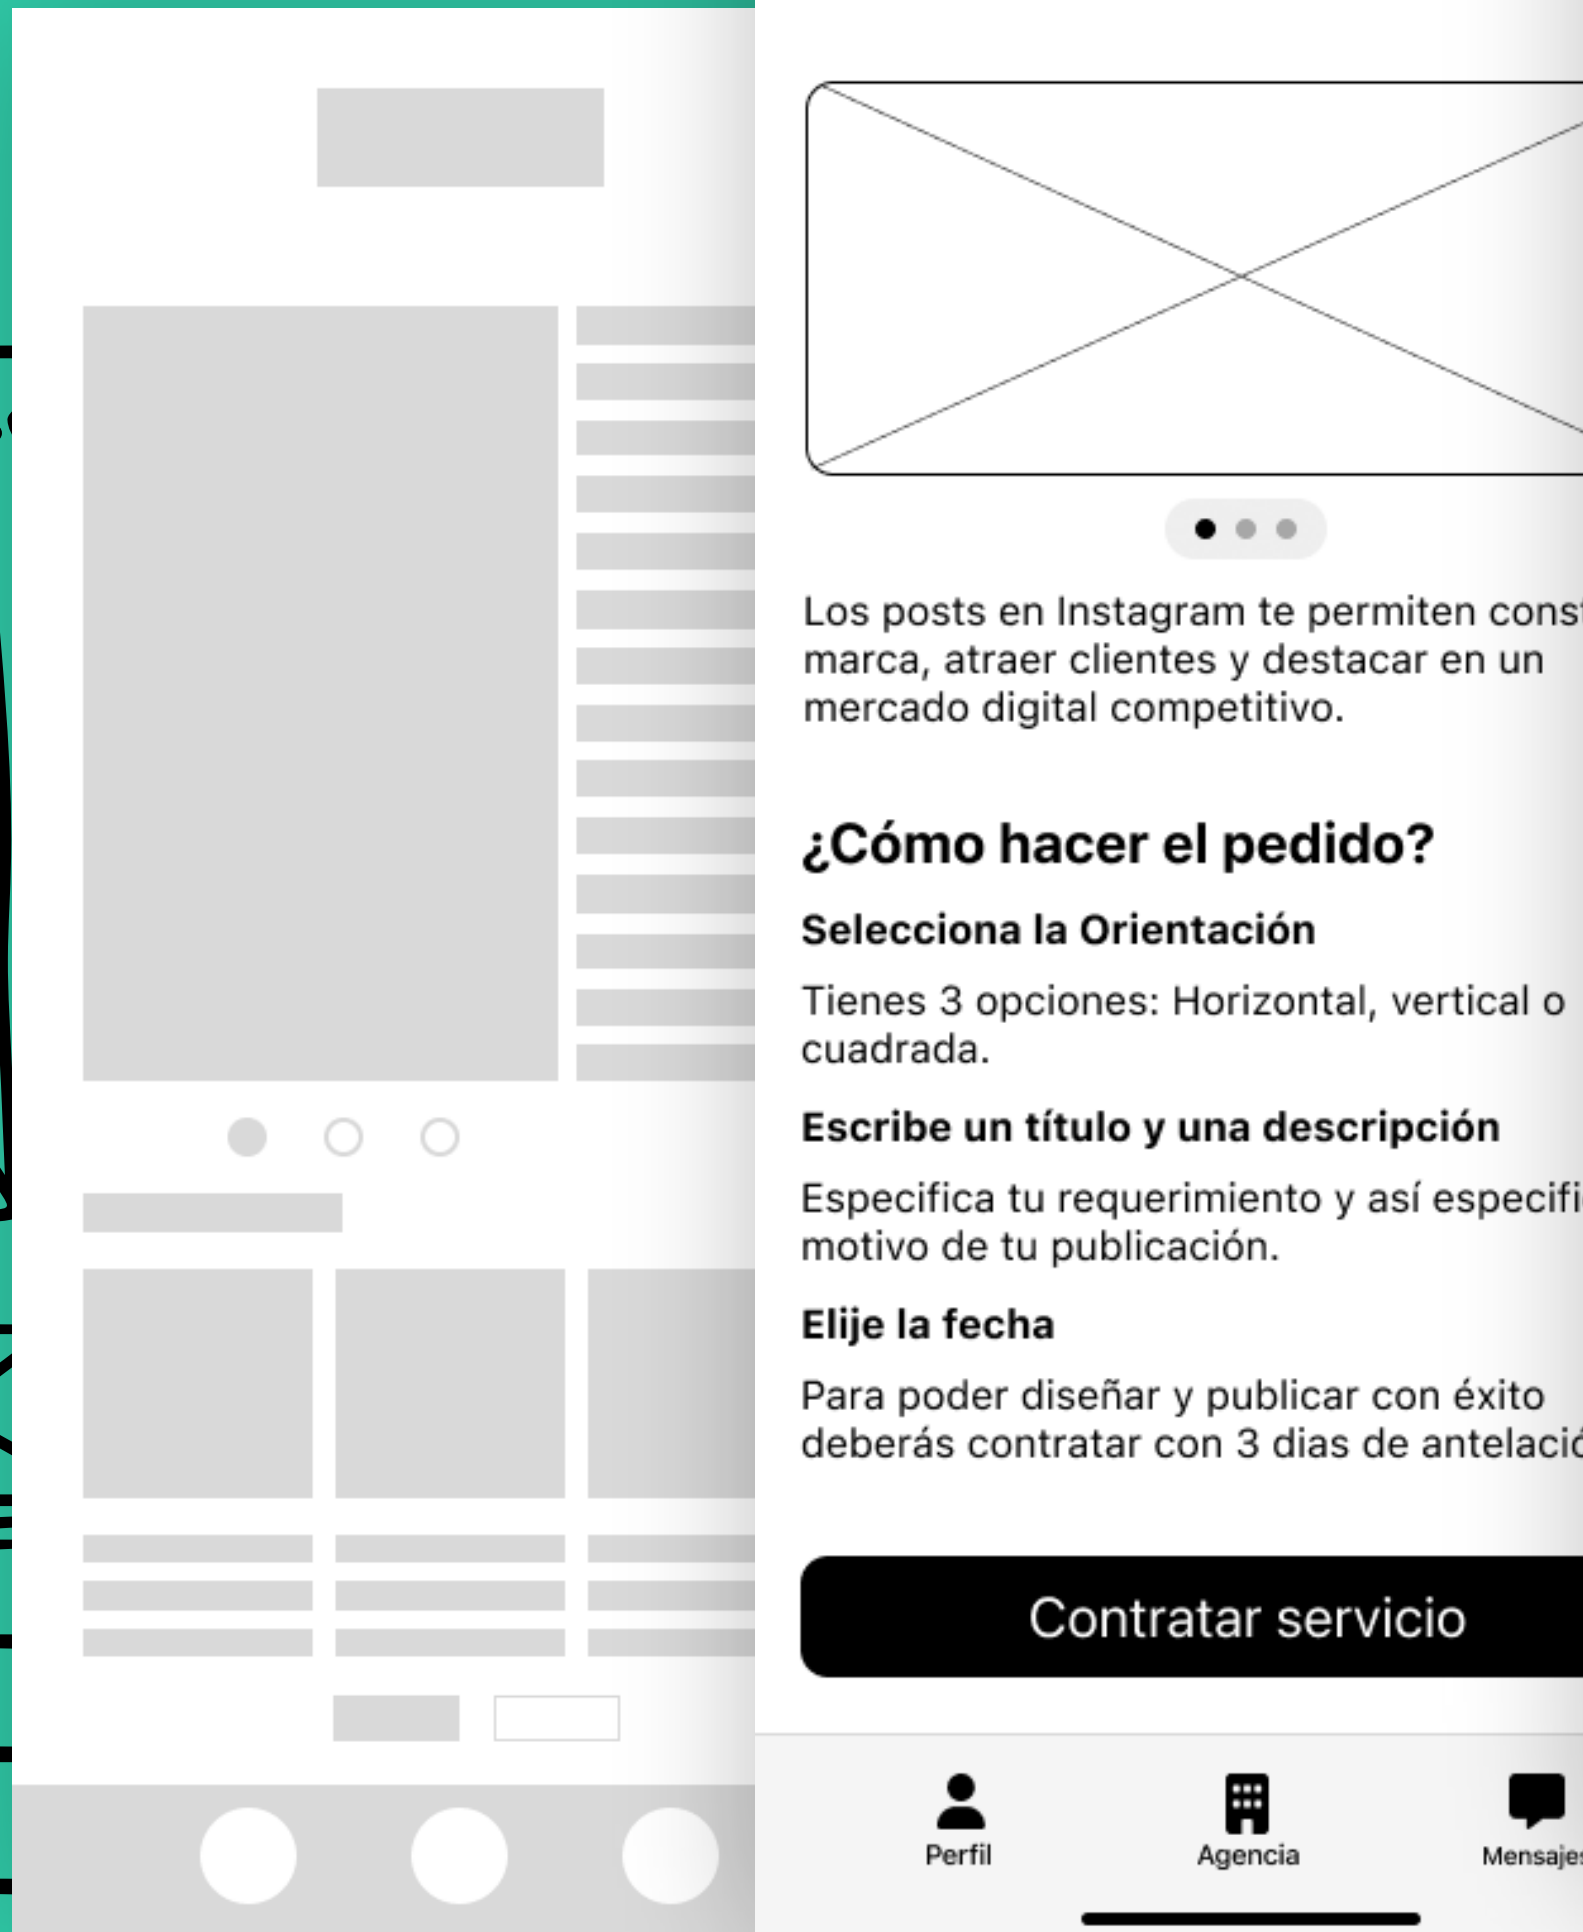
Los posts en Instagram te permiten cons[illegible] marca, atraer clientes y destacar en un mercado digital competitivo.

¿Cómo hacer el pedido?

Selecciona la Orientación

Tienes 3 opciones: Horizontal, vertical o cuadrada.

Escribe un título y una descripción

Especifica tu requerimiento y así especifi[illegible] motivo de tu publicación.

Elije la fecha

Para poder diseñar y publicar con éxito deberás contratar con 3 dias de antelació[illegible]

Contratar servicio

Perfil

Agencia

Mensaje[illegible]